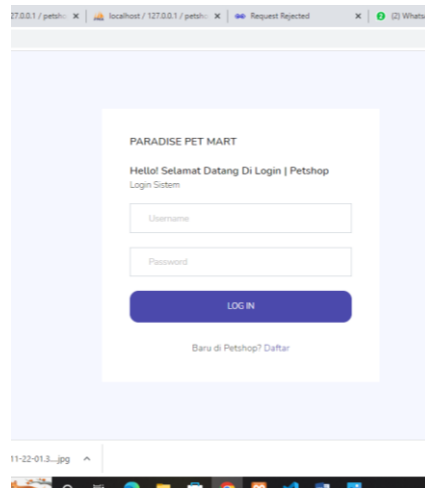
27.0.0.1 / petsho ×  localhost / 127.0.0.1 / petsho ×  Request Rejected ×  (2) Whats

PARADISE PET MART

Hello! Selamat Datang Di Login | Petshop
Login Sistem

Username

Password

LOG IN

Baru di Petshop? Daftar

11-22-01.3....jpg ^